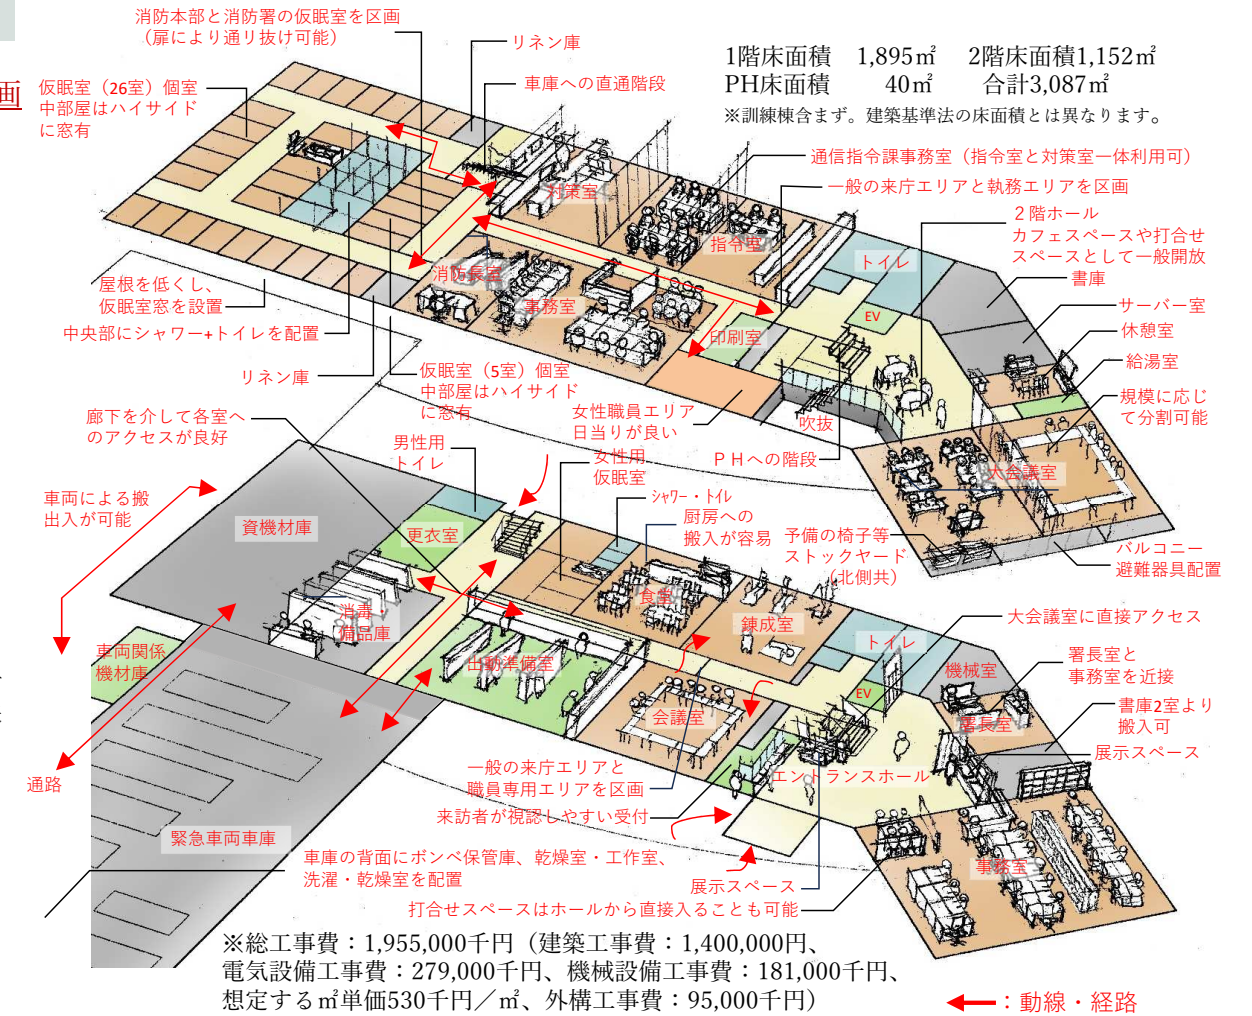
画

消防本部と消防署の仮眠室を区画
（扉により通り抜け可能）

リネン庫

仮眠室（26室）個室
中部屋はハイサイド
に窓有

車庫への直通階段

1階床面積　1,895㎡　2階床面積1,152㎡
PH床面積　　40㎡　　合計3,087㎡
※訓練棟含まず。建築基準法の床面積とは異なります。

通信指令課事務室（指令室と対策室一体利用可）

一般の来庁エリアと執務エリアを区画

2階ホール
カフェスペースや打合せスペースとして一般開放

書庫

サーバー室

休憩室

給湯室

規模に応じて分割可能

対策室

指令室

トイレ

EV

消防長室

事務室

印刷室

屋根を低くし、
仮眠室窓を設置

中央部にシャワー+トイレを配置

リネン庫

仮眠室（5室）個室
中部屋はハイサイド
に窓有

女性職員エリア
日当りが良い

吹抜

廊下を介して各室へ
のアクセスが良好

男性用
トイレ

女性用
仮眠室

PHへの階段

大会議室

車両による搬
出入が可能

資機材庫

更衣室

シャワー・トイレ

厨房への
搬入が容易

予備の椅子等
ストックヤード
（北側共）

バルコニー
避難器具配置

消耗・
備品庫

食堂

鍛成室

大会議室に直接アクセス

車両関係
機材庫

出動準備室

トイレ

機械室

署長室と
事務室を近接

EV

会議室

署長室

書庫2室より
搬入可

通路

展示スペース

エントランスホール

一般の来庁エリアと
職員専用エリアを区画

来訪者が視認しやすい受付

緊急車両車庫

事務室

車庫の背面にボンベ保管庫、乾燥室・工作室、
洗濯・乾燥室を配置

展示スペース

打合せスペースはホールから直接入ることも可能

※総工事費：1,955,000千円（建築工事費：1,400,000円、
電気設備工事費：279,000千円、機械設備工事費：181,000千円、
想定する㎡単価530千円／㎡、外構工事費：95,000千円）

：動線・経路